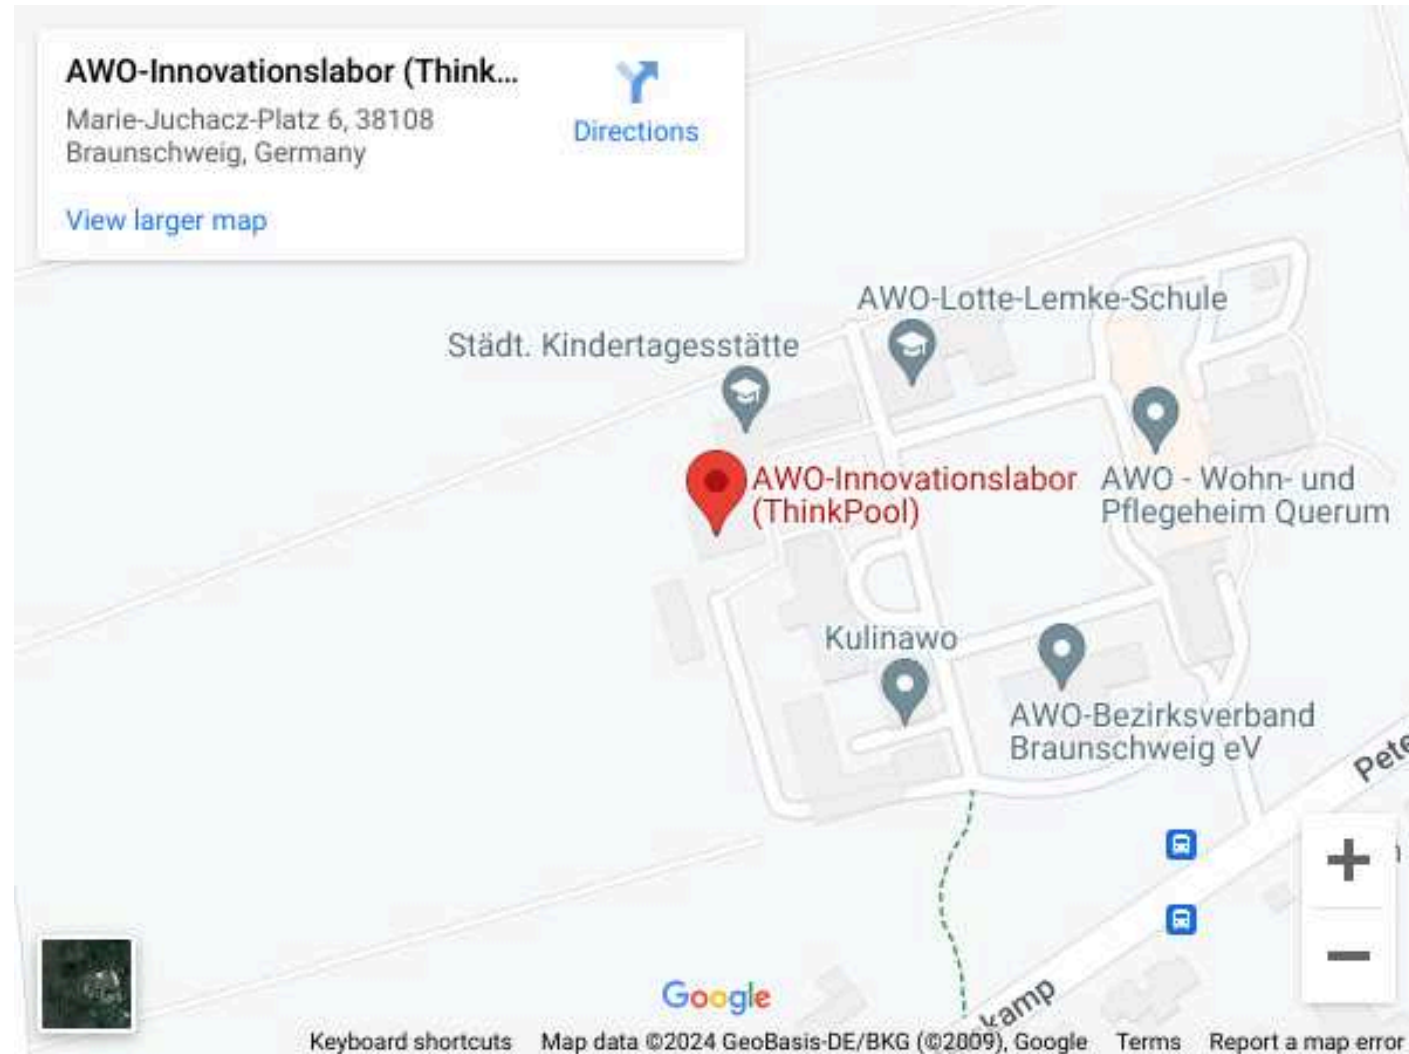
AWO-Innovationslabor (Think...
Marie-Juchacz-Platz 6, 38108 Braunschweig, Germany
Directions
View larger map

AWO-Lotte-Lemke-Schule
Städt. Kindertagesstätte
AWO-Innovationslabor (ThinkPool)
AWO - Wohn- und Pflegeheim Querum
Kulinawo
AWO-Bezirksverband Braunschweig eV
Pete
kamp
+
−
Google
Keyboard shortcuts Map data ©2024 GeoBasis-DE/BKG (©2009), Google Terms Report a map error